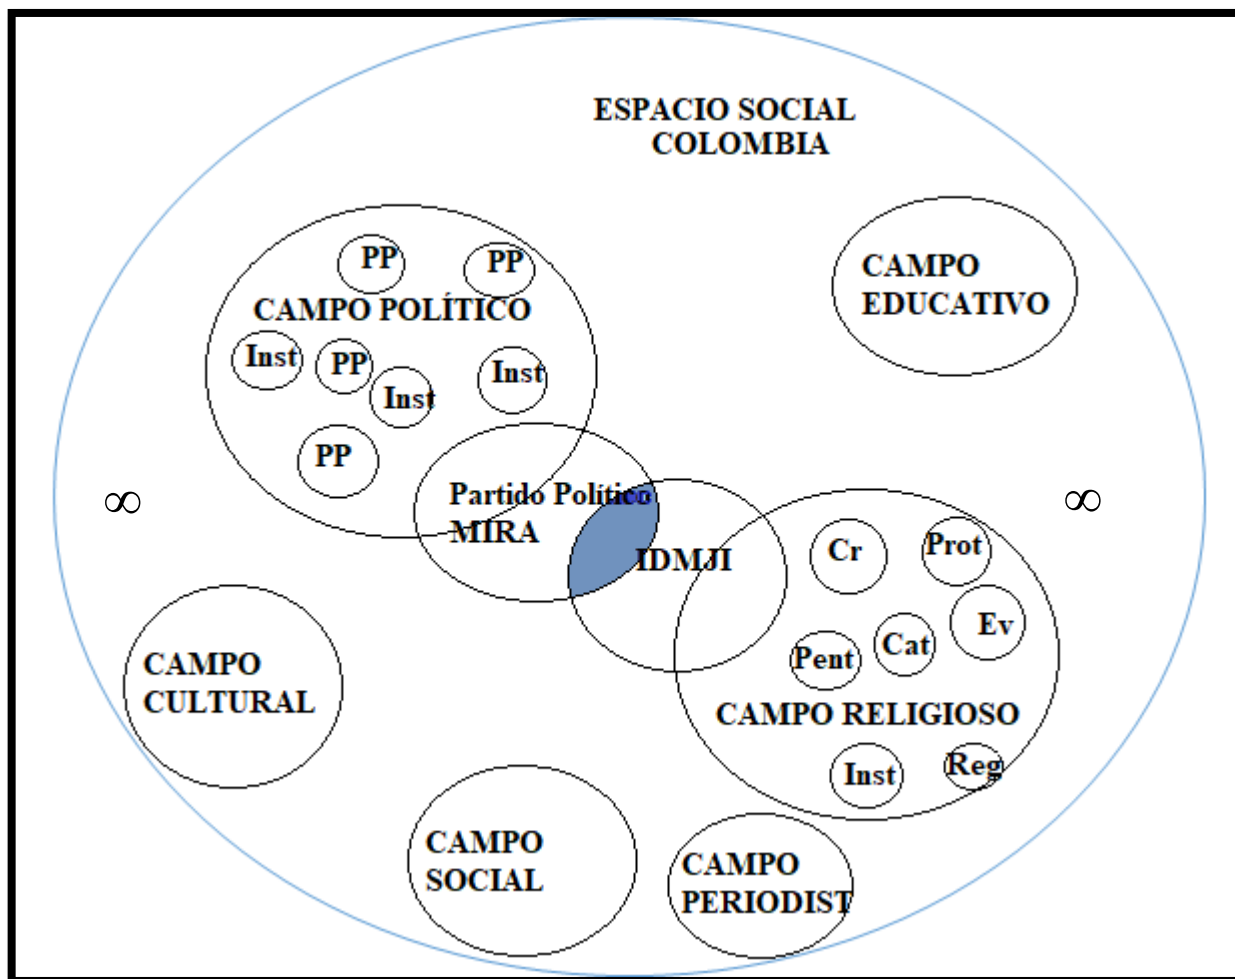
ESPACIO SOCIAL
COLOMBIA

PP
PP
CAMPO POLÍTICO
Inst
PP
Inst
Inst
PP

CAMPO
EDUCATIVO

$\infty$

$\infty$

Partido Político
MIRA

IDMJI

Cr
Prot
Ev
Pent
Cat
CAMPO RELIGIOSO
Inst
Reg

CAMPO
CULTURAL

CAMPO
SOCIAL

CAMPO
PERIODIST